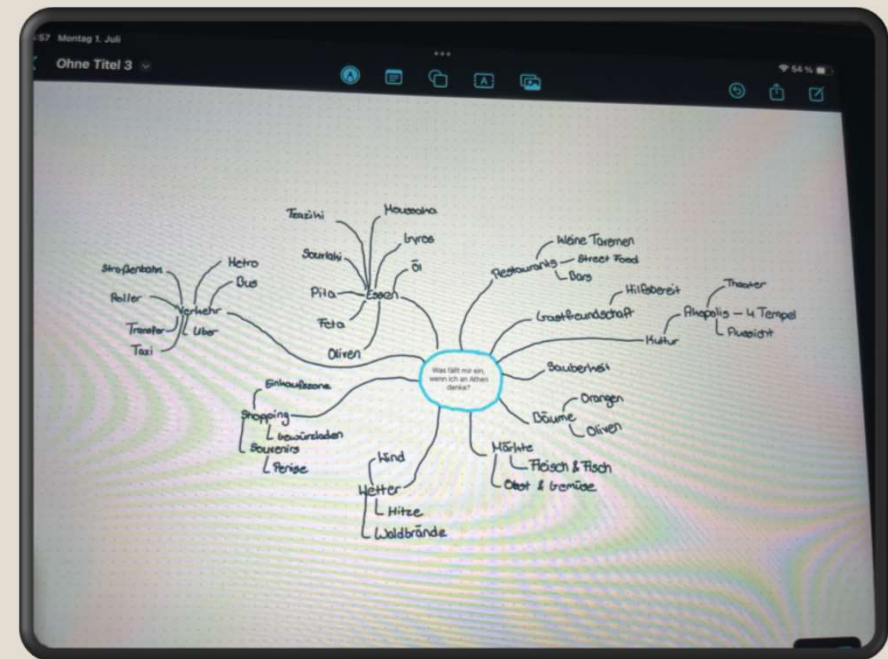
:57 Montag 1. Juli

Ohne Titel 3

54 %

Was fällt mir ein, wenn ich an Athen denke?

Verkehr
Straßenbahn
Metro
Bus
Roller
Transfer
Uber
Taxi

Essen
Tzaziki
Moussaka
Gyros
Souvlaki
Öl
Pita
Feta
Oliven

Restaurants
kleine Tavernen
Street Food
Bars

Gastfreundschaft
Hilfsbereit

Kultur
Akropolis – 4 Tempel
Theater
Aussicht

Sauberkeit

Bäume
Orangen
Oliven

Märkte
Fleisch & Fisch
Obst & Gemüse

Wetter
Wind
Hitze
Waldbrände

Shopping
Einkaufszone
Gewürzladen
Souvenirs
Perlen